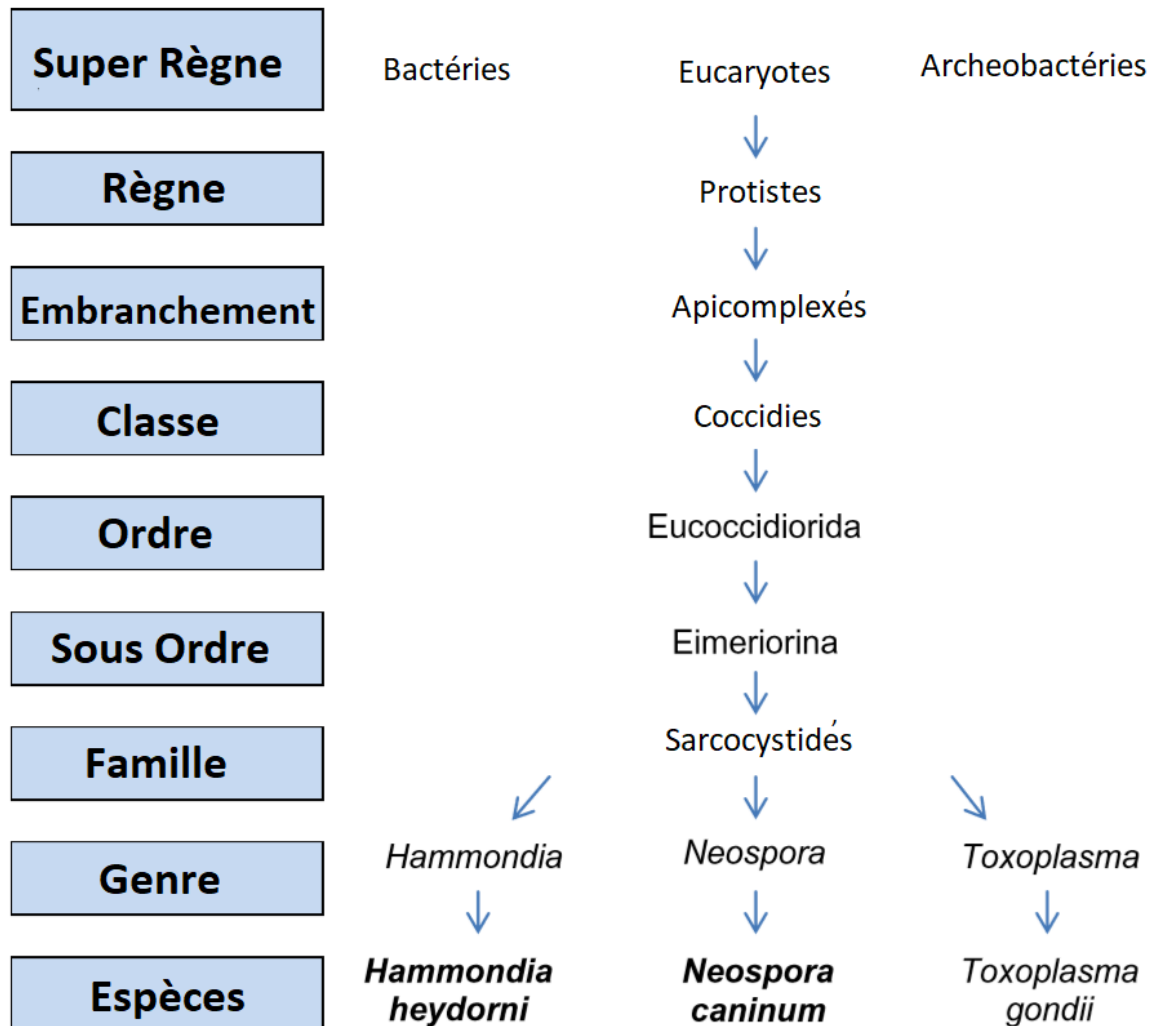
Super Règne

Bactéries

Eucaryotes

Archeobactéries

Règne

Protistes

Embranchement

Apicomplexés

Classe

Coccidies

Ordre

Eucoccidiorida

Sous Ordre

Eimeriorina

Famille

Sarcocystidés

Genre

Hammondia

Neospora

Toxoplasma

Espèces

Hammondia heydorni

Neospora caninum

Toxoplasma gondii